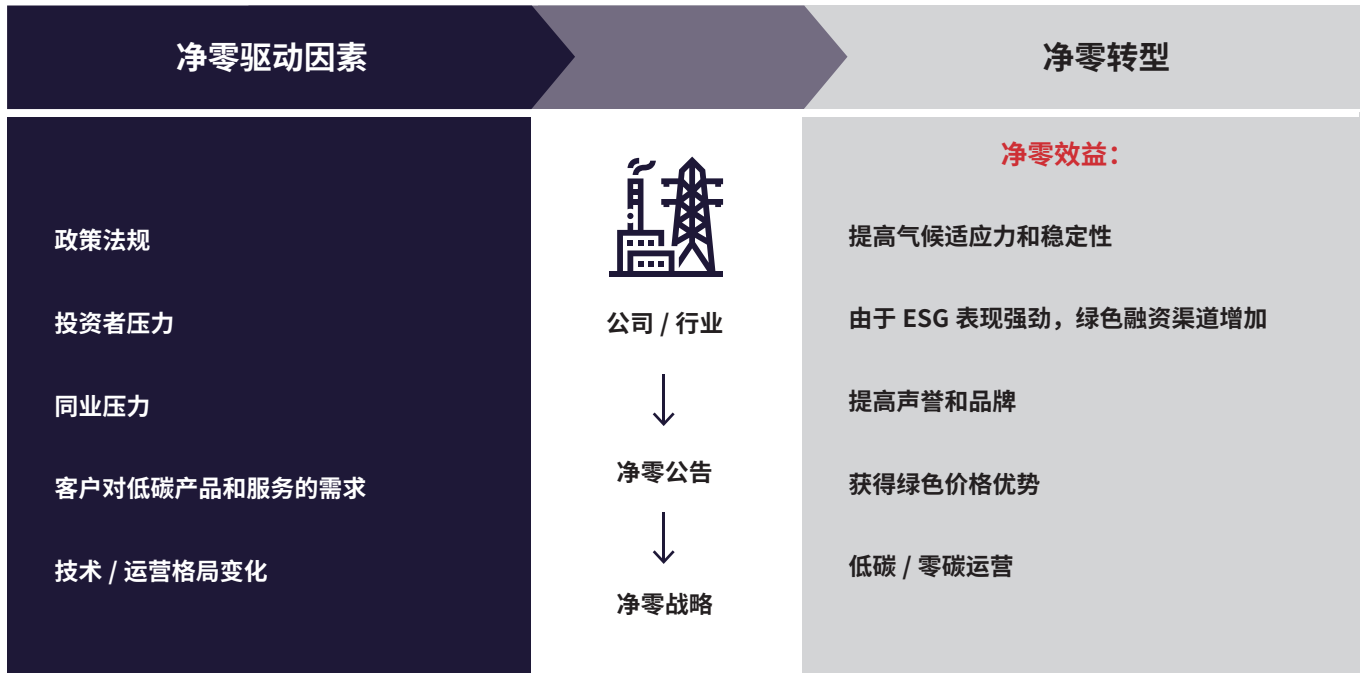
净零驱动因素

净零转型

政策法规

投资者压力

同业压力

客户对低碳产品和服务的需求

技术 / 运营格局变化

公司 / 行业

净零公告

净零战略

净零效益：

提高气候适应力和稳定性

由于 ESG 表现强劲，绿色融资渠道增加

提高声誉和品牌

获得绿色价格优势

低碳 / 零碳运营